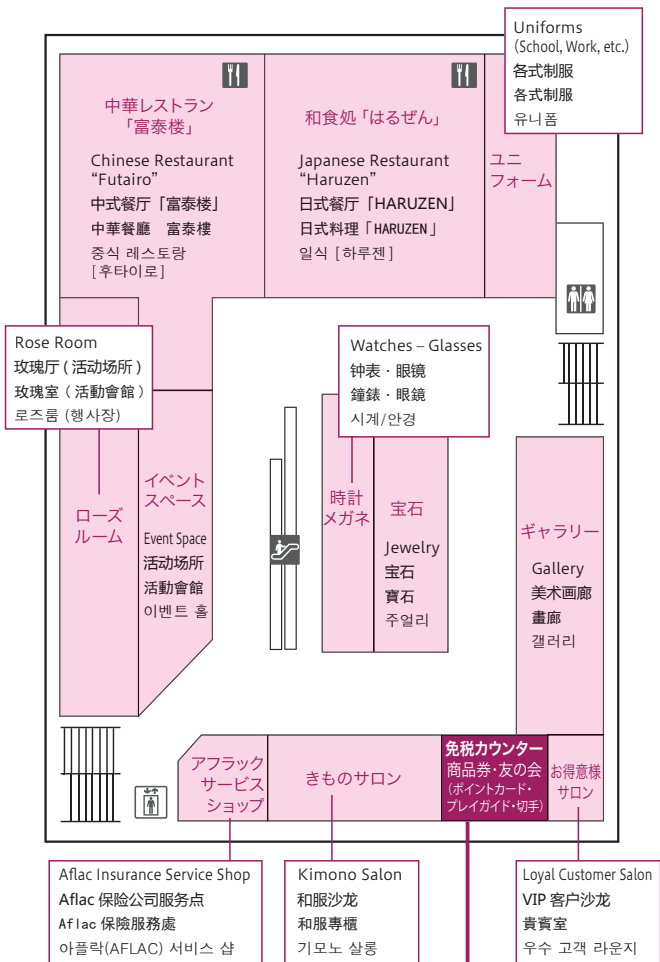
Uniforms
(School, Work, etc.)
各式制服
各式制服
유니폼

中華レストラン
「富泰楼」
Chinese Restaurant
"Futairo"
中式餐厅「富泰楼」
中華餐廳 富泰樓
중식 레스토랑
[후타이로]

和食処「はるぜん」
Japanese Restaurant
"Haruzen"
日式餐厅「HARUZEN」
日式料理「HARUZEN」
일식 [하루젠]

ユニ
フォーム

Rose Room
玫瑰厅 ( 活动场所 )
玫瑰室 ( 活動會館 )
로즈룸 (행사장)

Watches – Glasses
钟表・眼镜
鐘錶・眼鏡
시계/안경

ローズ
ルーム

イベント
スペース
Event Space
活动场所
活動會館
이벤트 홀

時計
メガネ

宝石
Jewelry
宝石
寶石
주얼리

ギャラリー
Gallery
美术画廊
畫廊
갤러리

アフラック
サービス
ショップ

きものサロン

免税カウンター
商品券・友の会
(ポイントカード・
プレイガイド・切手)

お得意様
サロン

Aflac Insurance Service Shop
Aflac 保险公司服务点
Aflac 保險服務處
아플락(AFLAC) 서비스 샵

Kimono Salon
和服沙龙
和服專櫃
기모노 살롱

Loyal Customer Salon
VIP 客户沙龙
貴賓室
우수 고객 라운지